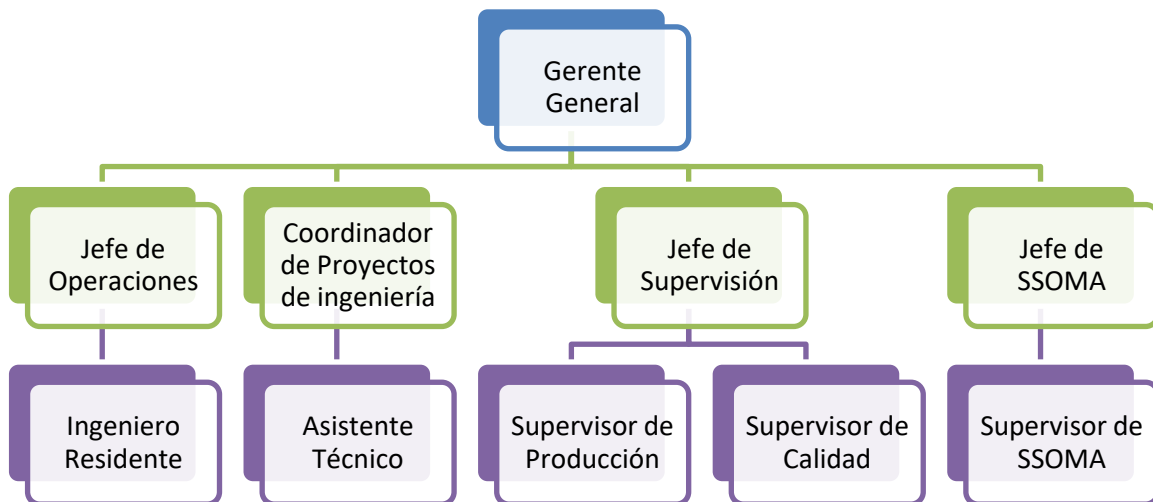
Gerente General

Jefe de Operaciones

Coordinador de Proyectos de ingeniería

Jefe de Supervisión

Jefe de SSOMA

Ingeniero Residente

Asistente Técnico

Supervisor de Producción

Supervisor de Calidad

Supervisor de SSOMA